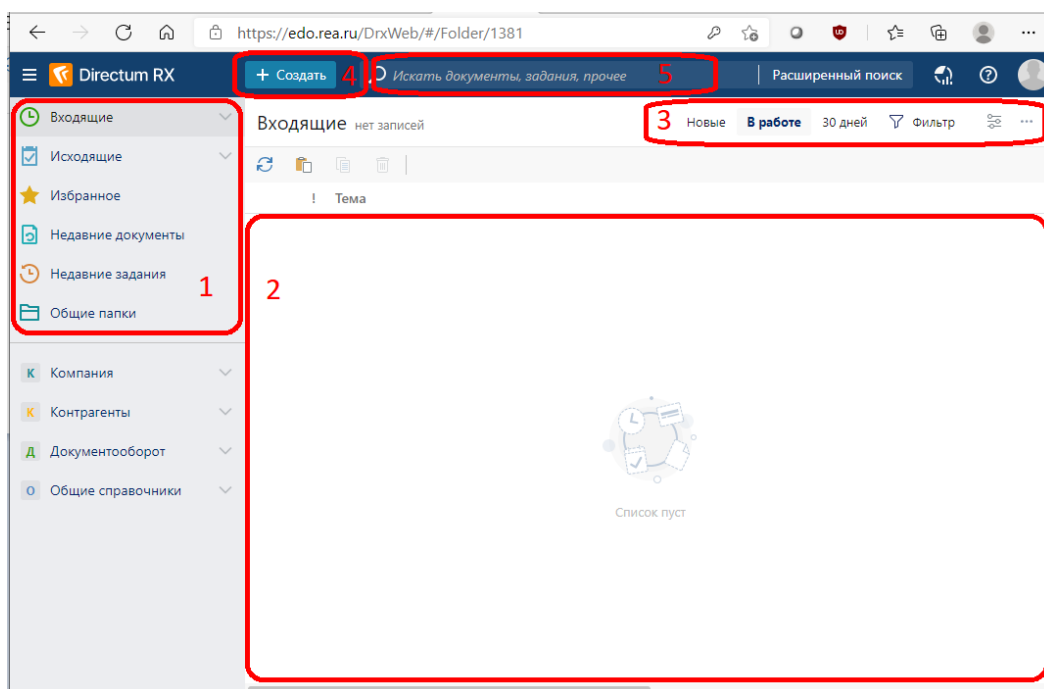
https://edo.rea.ru/DrxWeb/#/Folder/1381

Directum RX

+ Создать 4

Искать документы, задания, прочее 5

Расширенный поиск

Входящие

Исходящие

Избранное

Недавние документы

Недавние задания

Общие папки

1

К Компания

К Контрагенты

Д Документооборот

О Общие справочники

Входящие нет записей

3 Новые В работе 30 дней Фильтр

! Тема

2

Список пуст